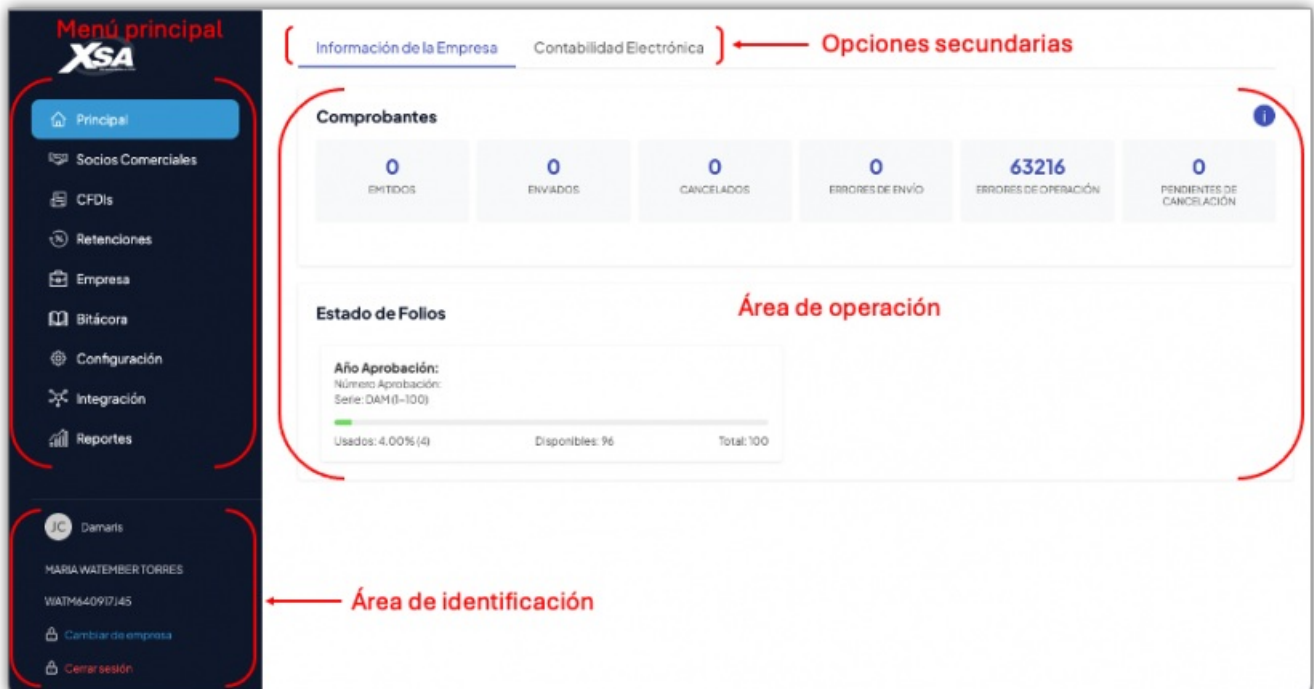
Menú principal

XSA

Principal

Socios Comerciales

CFDIs

Retenciones

Empresa

Bitácora

Configuración

Integración

Reportes

JC Damaris

MARIA WATEMBER TORRES

WATM640917J45

Cambiar de empresa

Cerrar sesión

Área de identificación

Información de la Empresa

Contabilidad Electrónica

Opciones secundarias

Comprobantes

| 0 | 0 | 0 | 0 | 63216 | 0 |
|---|---|---|---|---|---|
| EMITIDOS | ENVIADOS | CANCELADOS | ERRORES DE ENVÍO | ERRORES DE OPERACIÓN | PENDIENTES DE CANCELACIÓN |

Estado de Folios

Área de operación

Año Aprobación:
Número Aprobación:
Serie: DAM (1-100)

Usados: 4.00% (4)
Disponibles: 96
Total: 100